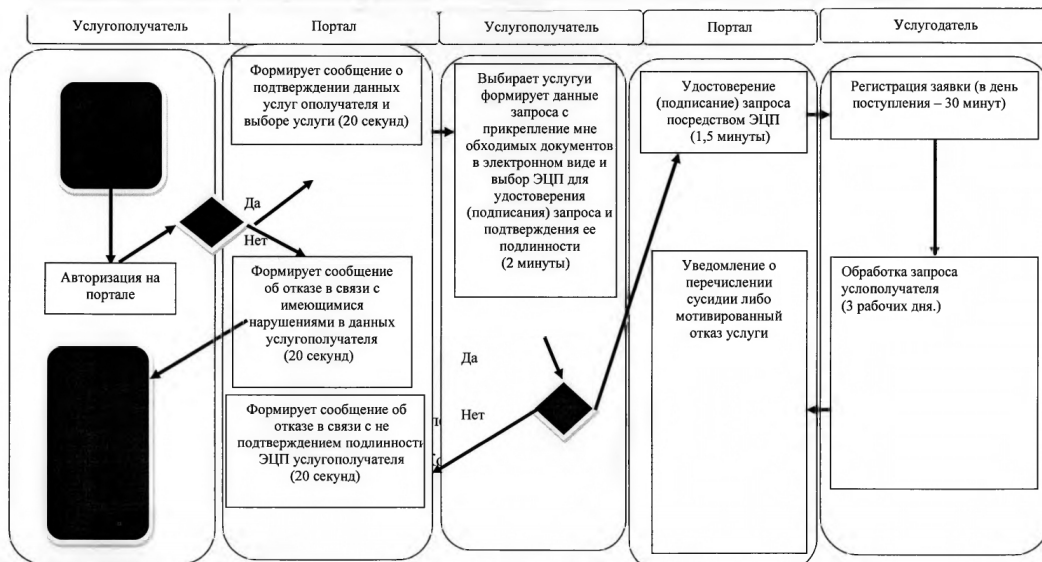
Услугополучатель

Портал

Услугополучатель

Портал

Услугодатель

Авторизация на портале

Да

Нет

Формирует сообщение о подтверждении данных услуг ополучателя и выборе услуги (20 секунд)

Формирует сообщение об отказе в связи с имеющимися нарушениями в данных услугополучателя (20 секунд)

Формирует сообщение об отказе в связи с не подтверждением подлинности ЭЦП услугополучателя (20 секунд)

Выбирает услугуи формирует данные запроса с прикреплением необходимых документов в электронном виде и выбор ЭЦП для удостоверения (подписания) запроса и подтверждения ее подлинности (2 минуты)

Да

Нет

Удостоверение (подписание) запроса посредством ЭЦП (1,5 минуты)

Уведомление о перечислении сусидии либо мотивированный отказ услуги

Регистрация заявки (в день поступления – 30 минут)

Обработка запроса услополучателя (3 рабочих дня.)